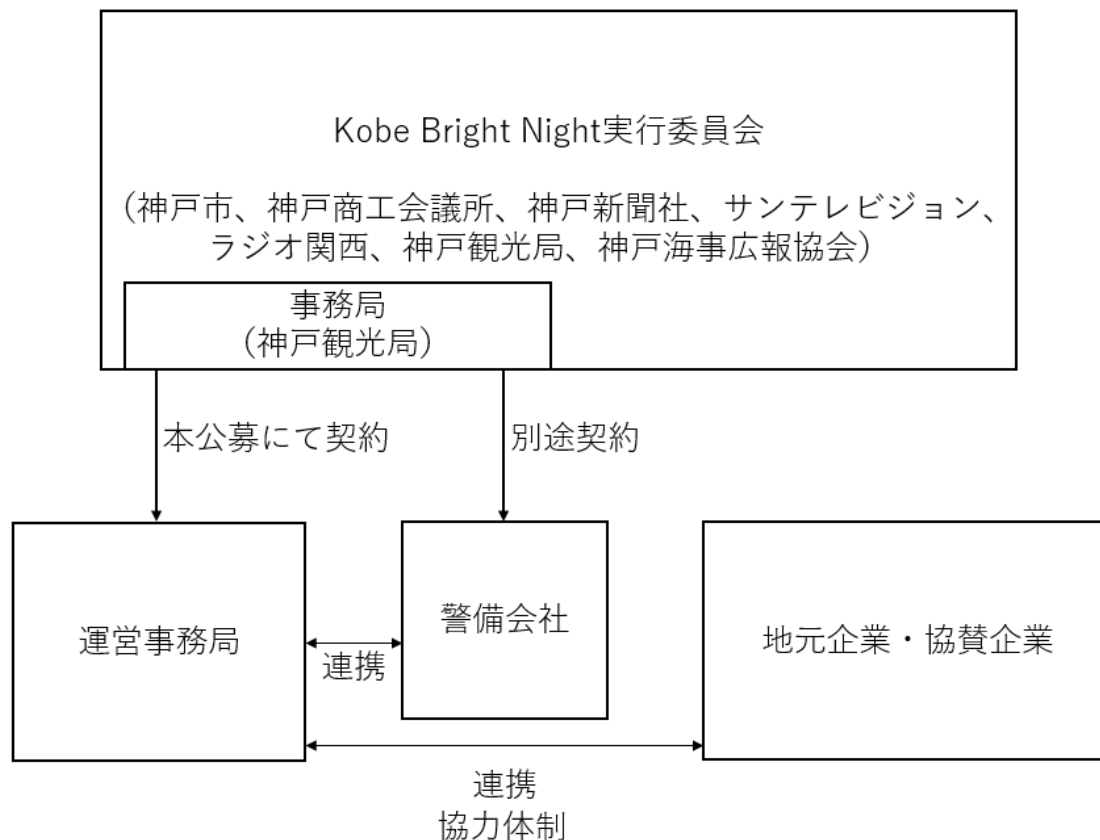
Kobe Bright Night実行委員会

（神戸市、神戸商工会議所、神戸新聞社、サンテレビジョン、ラジオ関西、神戸観光局、神戸海事広報協会）

事務局
（神戸観光局）

本公募にて契約

別途契約

運営事務局

警備会社

地元企業・協賛企業

連携

連携
協力体制